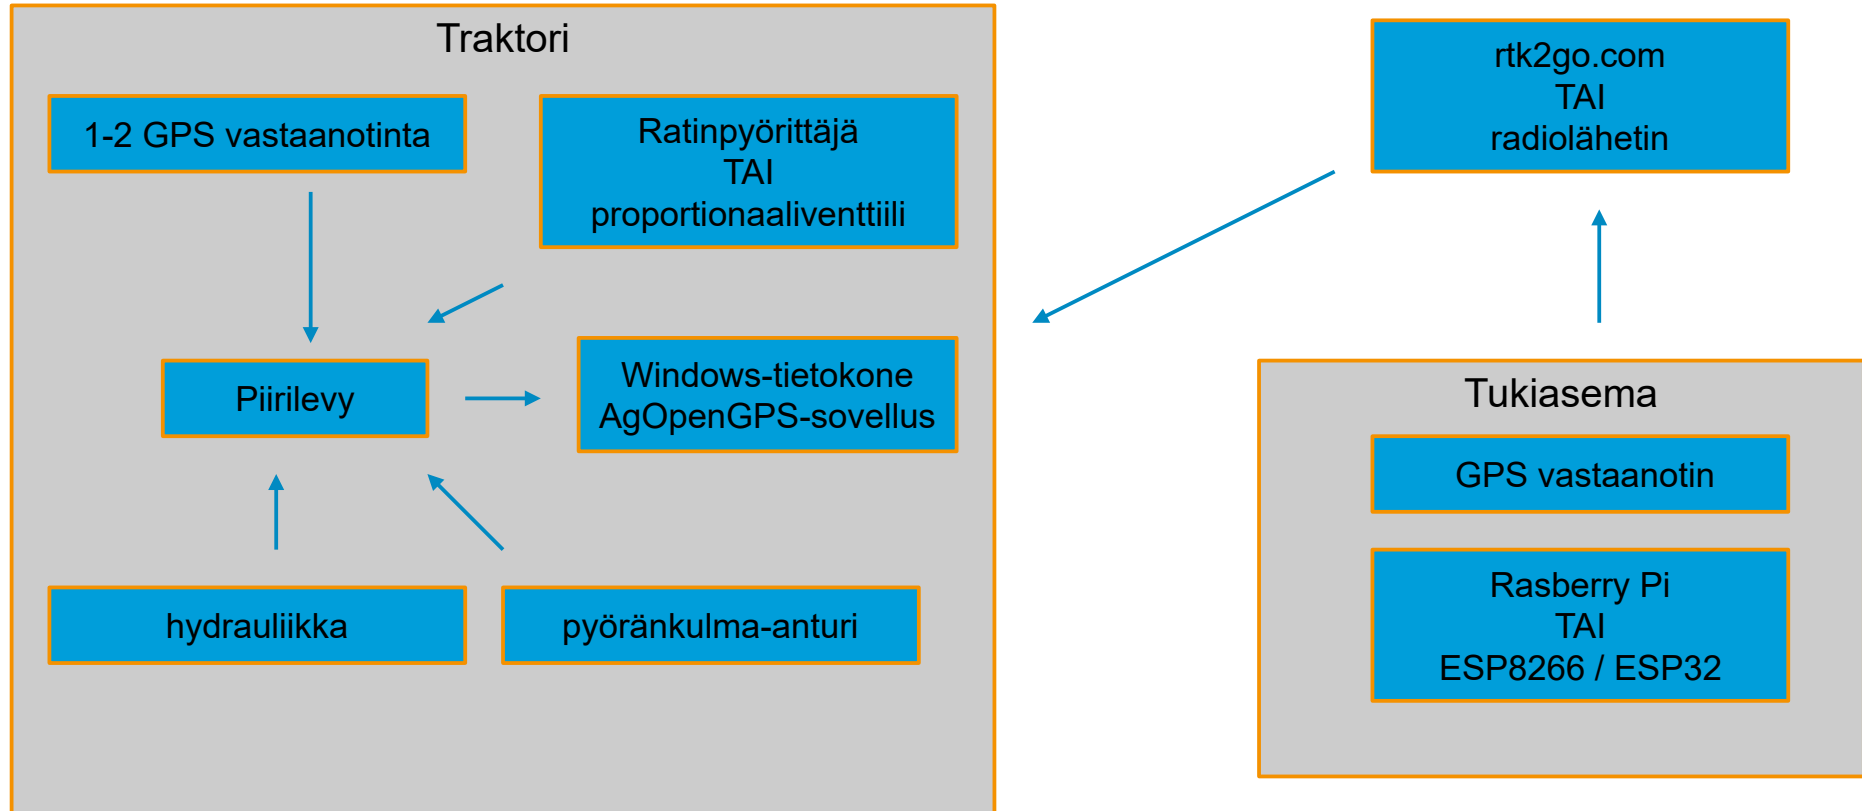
Traktori

1-2 GPS vastaanotinta

Ratinpyörittäjä
TAI
proportionaaliventtiili

Piirilevy

Windows-tietokone
AgOpenGPS-sovellus

hydrauliikka

pyöränkulma-anturi

rtk2go.com
TAI
radiolähetin

Tukiasema

GPS vastaanotin

Rasberry Pi
TAI
ESP8266 / ESP32